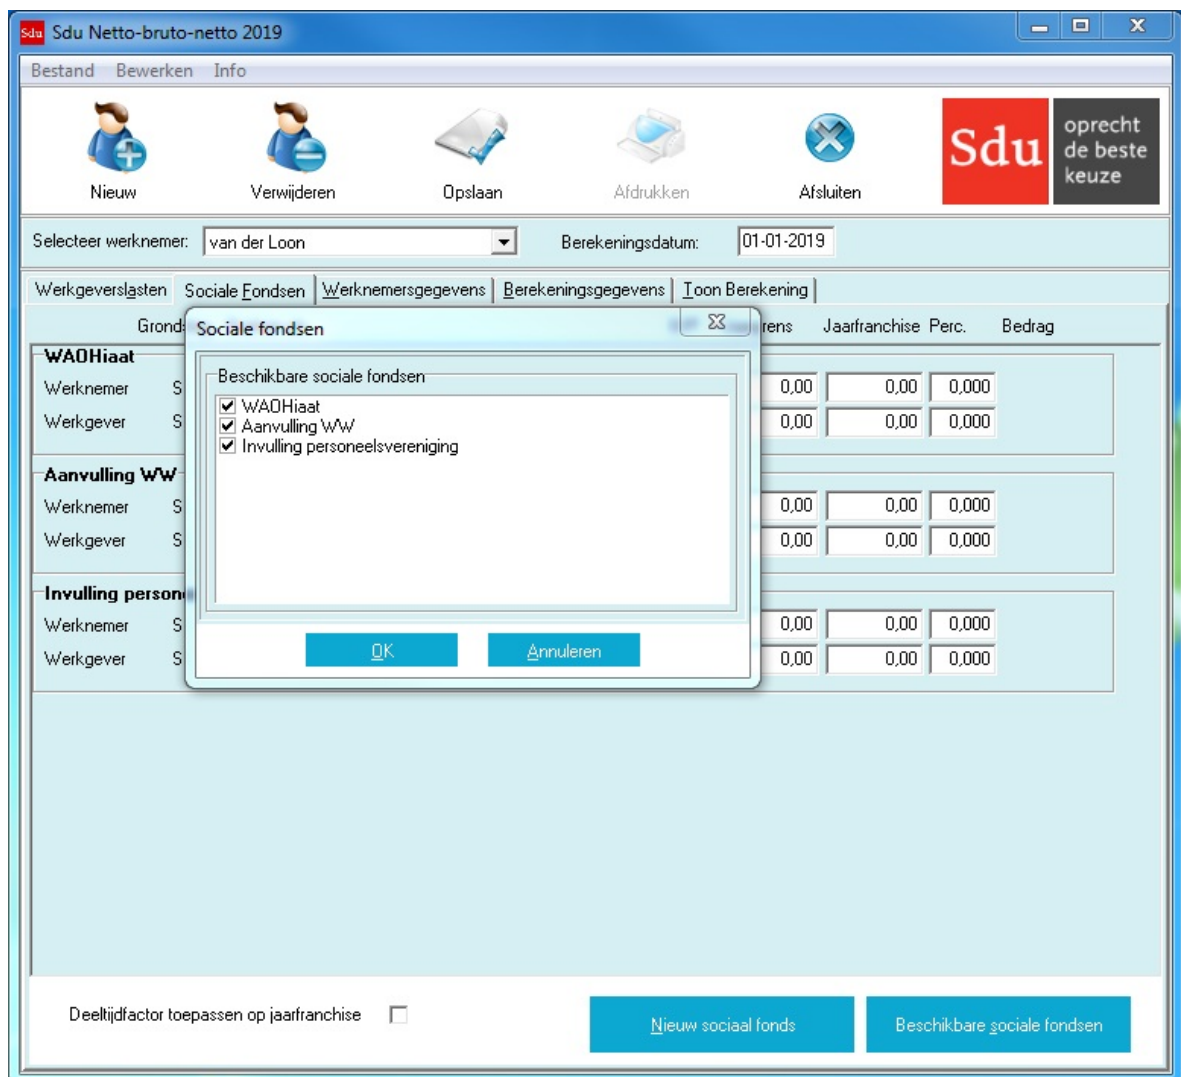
Sdu Sdu Netto-bruto-netto 2019

Bestand Bewerken Info

Nieuw Verwijderen Opslaan Afdrukken Afsluiten

Sdu oprecht de beste keuze

Selecteer werknemer: van der Loon

Berekeningsdatum: 01-01-2019

Werkgeverslasten | Sociale Fondsen | Werknemersgegevens | Berekeningsgegevens | Toon Berekening

Grond

rens Jaarfranchise Perc. Bedrag

WAOHiaat

Werknemer S 0,00 0,00 0,000

Werkgever S 0,00 0,00 0,000

Aanvulling WW

Werknemer S 0,00 0,00 0,000

Werkgever S 0,00 0,00 0,000

Invulling person

Werknemer S 0,00 0,00 0,000

Werkgever S 0,00 0,00 0,000

Sociale fondsen

Beschikbare sociale fondsen

☑ WAOHiaat
☑ Aanvulling WW
☑ Invulling personeelsvereniging

OK Annuleren

Deeltijdfactor toepassen op jaarfranchise

Nieuw sociaal fonds

Beschikbare sociale fondsen